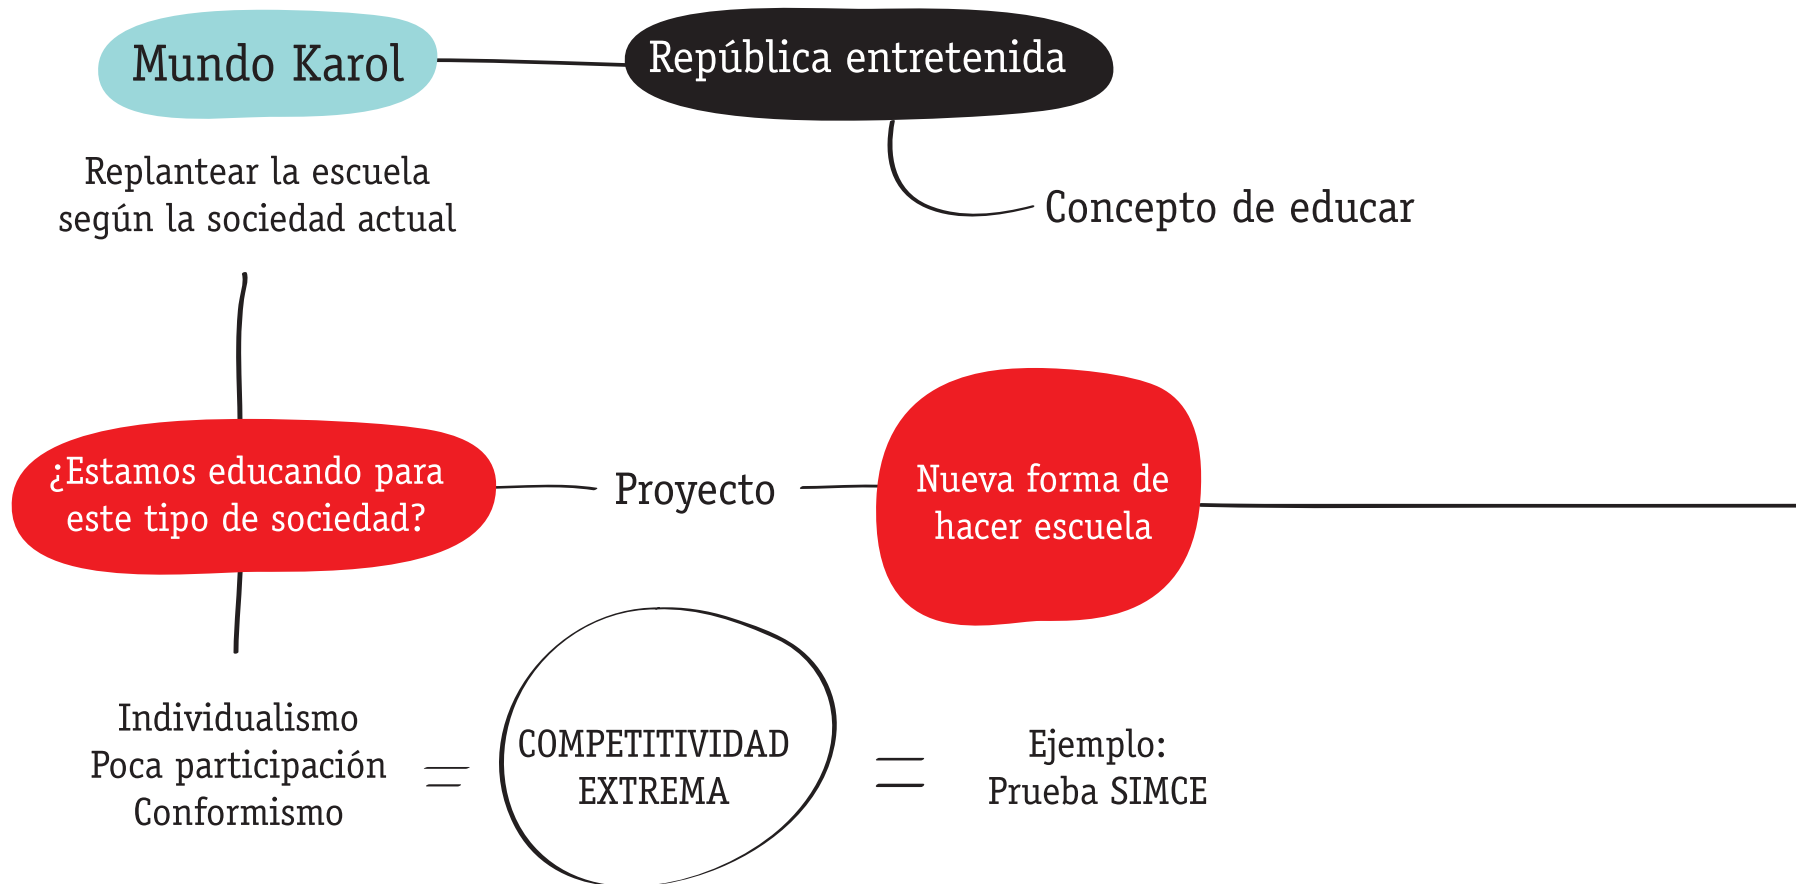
Mundo Karol

República entretenida

Replantear la escuela según la sociedad actual

Concepto de educar

¿Estamos educando para este tipo de sociedad?

Proyecto

Nueva forma de hacer escuela

Individualismo
Poca participación
Conformismo

=

COMPETITIVIDAD EXTREMA

=

Ejemplo:
Prueba SIMCE